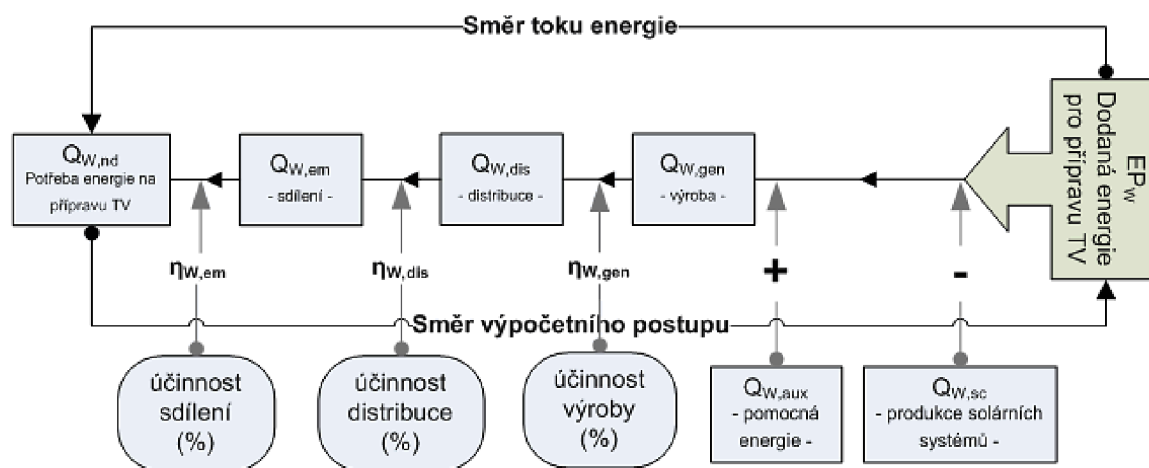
Směr toku energie

$Q_{W,nd}$
Potřeba energie na přípravu TV

$Q_{W,em}$
- sdílení -

$Q_{W,dis}$
- distribuce -

$Q_{W,gen}$
- výroba -

$EP_W$
Dodaná energie pro přípravu TV

$\eta_{W,em}$

$\eta_{W,dis}$

$\eta_{W,gen}$

+

-

Směr výpočetního postupu

účinnost sdílení (%)

účinnost distribuce (%)

účinnost výroby (%)

$Q_{W,aux}$
- pomocná energie -

$Q_{W,sc}$
- produkce solárních systémů -